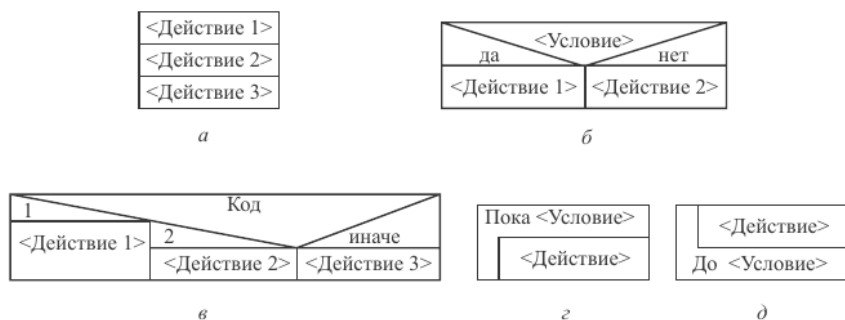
<Действие 1>
<Действие 2>
<Действие 3>

а

<Условие>
да
нет
<Действие 1>
<Действие 2>

б

Код
1
2
иначе
<Действие 1>
<Действие 2>
<Действие 3>

в

Пока <Условие>
<Действие>

г

<Действие>
До <Условие>

д